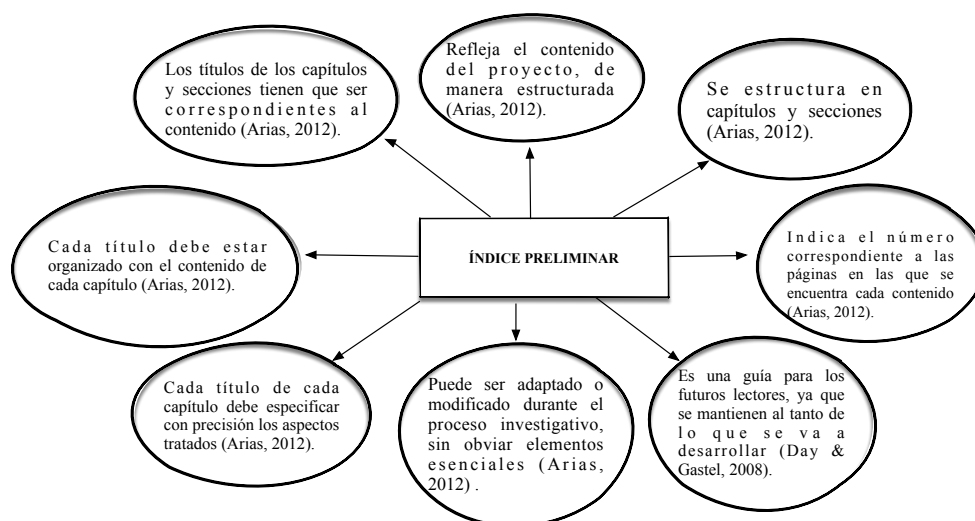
Los títulos de los capítulos y secciones tienen que ser correspondientes al contenido (Arias, 2012).

Refleja el contenido del proyecto, de manera estructurada (Arias, 2012).

Se estructura en capítulos y secciones (Arias, 2012).

Cada título debe estar organizado con el contenido de cada capítulo (Arias, 2012).

ÍNDICE PRELIMINAR

Indica el número correspondiente a las páginas en las que se encuentra cada contenido (Arias, 2012).

Cada título de cada capítulo debe especificar con precisión los aspectos tratados (Arias, 2012).

Puede ser adaptado o modificado durante el proceso investigativo, sin obviar elementos esenciales (Arias, 2012) .

Es una guía para los futuros lectores, ya que se mantienen al tanto de lo que se va a desarrollar (Day & Gastel, 2008).